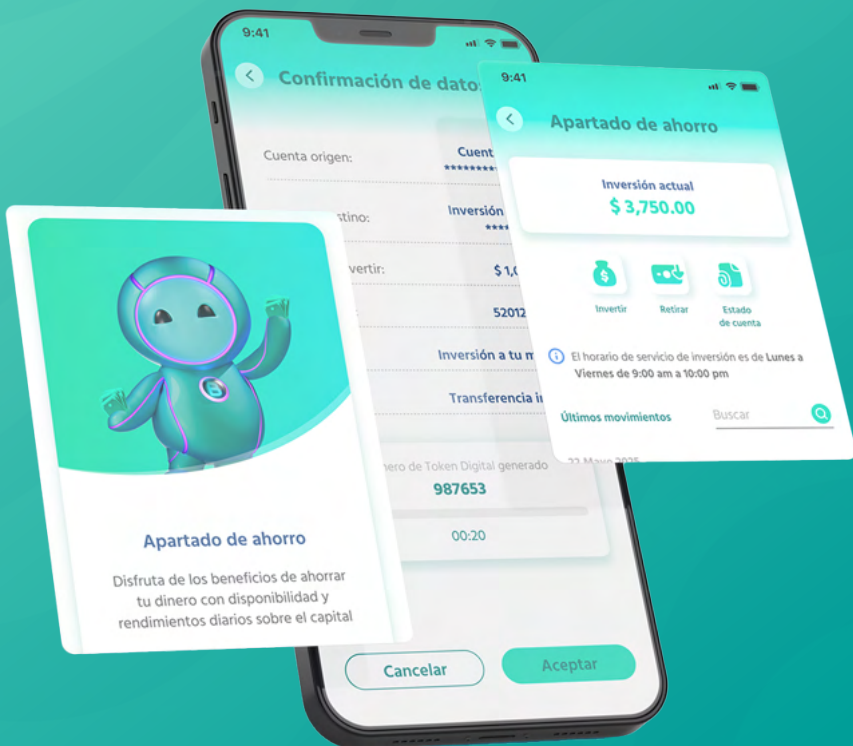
9:41

Confirmación de datos

Cuenta origen: Cuent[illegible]
**********

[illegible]stino: Inversión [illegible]
****

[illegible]vertir: $ 1,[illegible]

52012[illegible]

Inversión a tu m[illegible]

Transferencia i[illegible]

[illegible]nero de Token Digital generado
987653

00:20

Cancelar Aceptar

9:41

Apartado de ahorro

Inversión actual
$ 3,750.00

Invertir Retirar Estado de cuenta

El horario de servicio de inversión es de Lunes a Viernes de 9:00 am a 10:00 pm

Últimos movimientos Buscar

22 Mayo 2025

Apartado de ahorro

Disfruta de los beneficios de ahorrar tu dinero con disponibilidad y rendimientos diarios sobre el capital